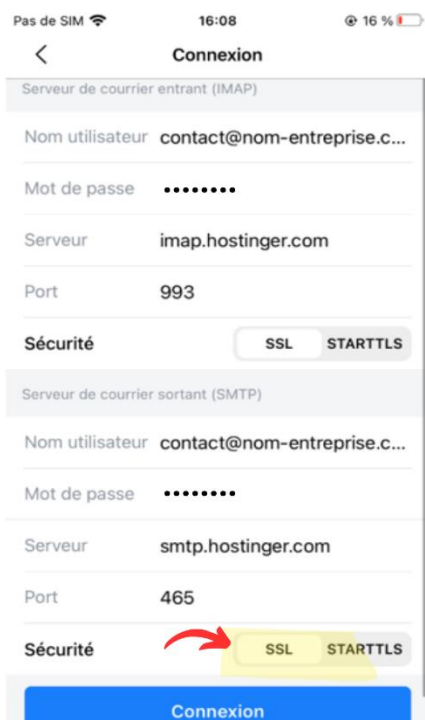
Pas de SIM 16:08 16 %

Connexion

Serveur de courrier entrant (IMAP)

Nom utilisateur contact@nom-entreprise.c...

Mot de passe ••••••••

Serveur imap.hostinger.com

Port 993

Sécurité SSL STARTTLS

Serveur de courrier sortant (SMTP)

Nom utilisateur contact@nom-entreprise.c...

Mot de passe ••••••••

Serveur smtp.hostinger.com

Port 465

Sécurité SSL STARTTLS

Connexion